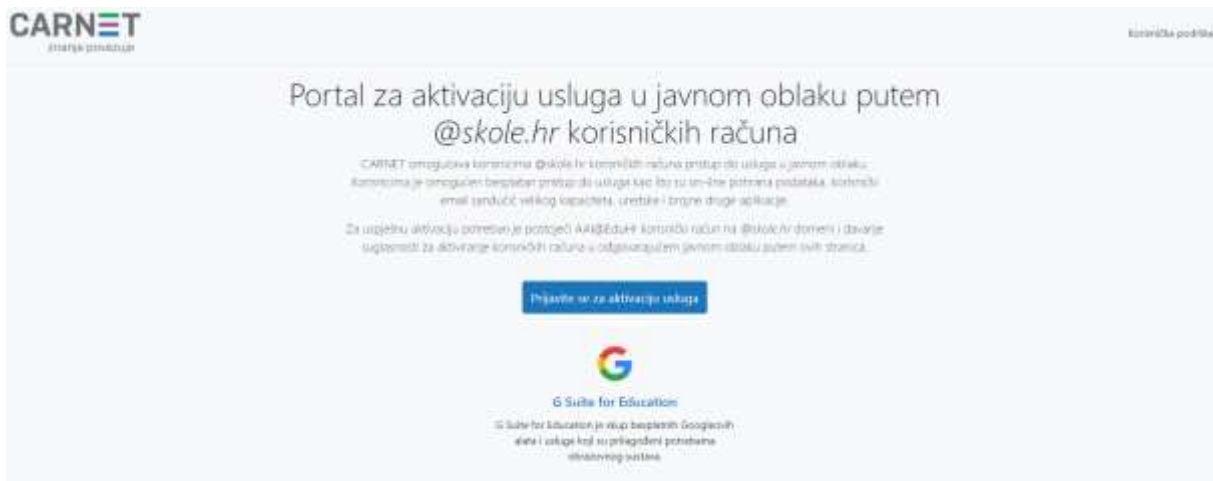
CARNET
Znanje povezuje

Korisnička podrška

Portal za aktivaciju usluga u javnom oblaku putem @skole.hr korisničkih računa

CARNET omogućava korisnicima @skole.hr korisničkih računa pristup do usluga u javnom oblaku. Korisnicima je omogućen besplatan pristup do usluga kao što su on-line pohrana podataka, korisnički email sandučić velikog kapaciteta, uredski i brojne druge aplikacije.

Za uspješnu aktivaciju potreban je postojeći AAI@EduHr korisnički račun na @skole.hr domeni i davanje suglasnosti za aktiviranje korisničkih računa u odgovarajućem javnom oblaku putem ovih stranica.

Prijavite se za aktivaciju usluga

G Suite for Education

G Suite for Education je skup besplatnih Googleovih alata i usluga koji su prilagođeni potrebama obrazovnog sustava.